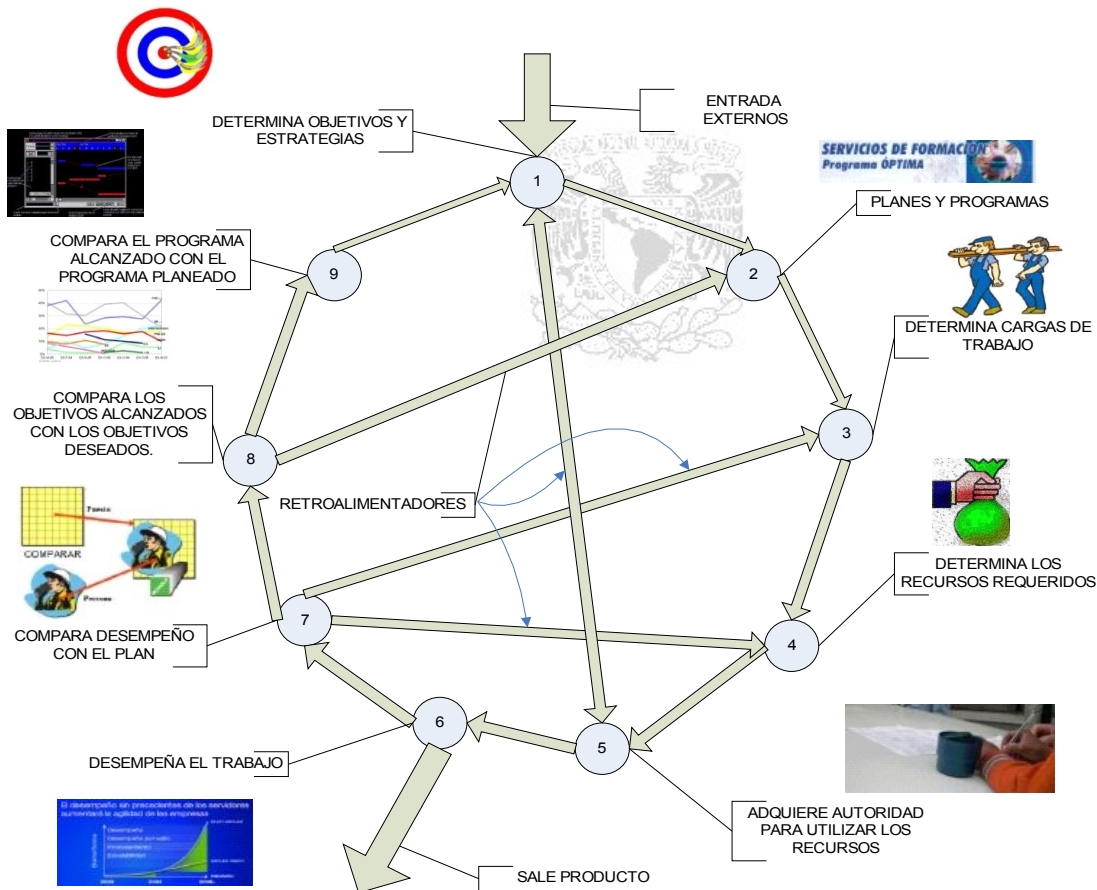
ENTRADA EXTERNOS

DETERMINA OBJETIVOS Y ESTRATEGIAS

SERVICIOS DE FORMACIÓN
Programa ÓPTIMA

1

PLANES Y PROGRAMAS

COMPARA EL PROGRAMA ALCANZADO CON EL PROGRAMA PLANEADO

9

2

DETERMINA CARGAS DE TRABAJO

COMPARA LOS OBJETIVOS ALCANZADOS CON LOS OBJETIVOS DESEADOS.

3

8

RETROALIMENTADORES

COMPARAR

DETERMINA LOS RECURSOS REQUERIDOS

7

COMPARA DESEMPEÑO CON EL PLAN

4

6

5

DESEMPEÑA EL TRABAJO

ADQUIERE AUTORIDAD PARA UTILIZAR LOS RECURSOS

El desempeño sin precedentes de los servidores aumentará la agilidad de las empresas

SALE PRODUCTO